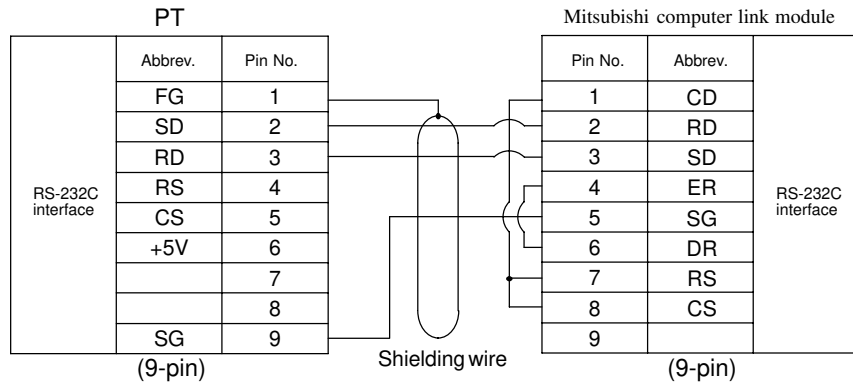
PT

| | Abbrev. | Pin No. |
|---|---|---|
| RS-232C interface | FG | 1 |
| | SD | 2 |
| | RD | 3 |
| | RS | 4 |
| | CS | 5 |
| | +5V | 6 |
| | | 7 |
| | | 8 |
| | SG | 9 |

(9-pin)

Shielding wire

Mitsubishi computer link module

| Pin No. | Abbrev. | |
|---|---|---|
| 1 | CD | RS-232C interface |
| 2 | RD | |
| 3 | SD | |
| 4 | ER | |
| 5 | SG | |
| 6 | DR | |
| 7 | RS | |
| 8 | CS | |
| 9 | | |

(9-pin)